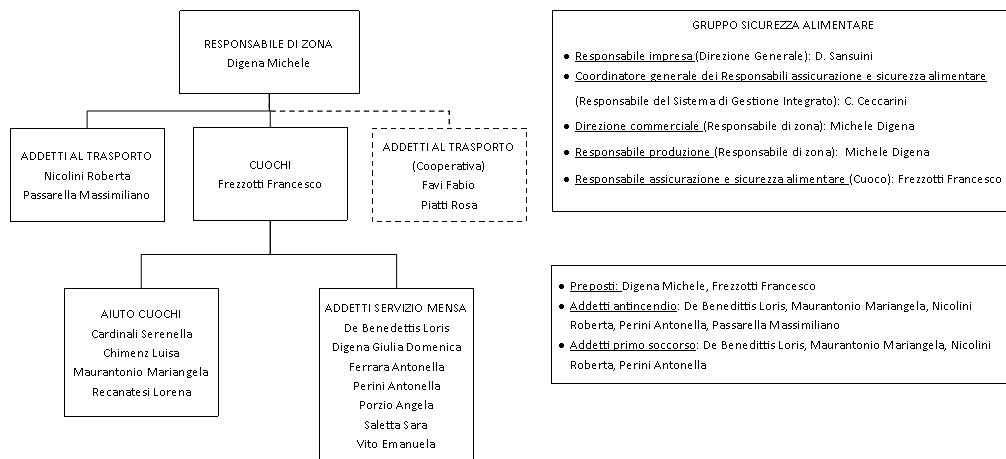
RESPONSABILE DI ZONA
Digena Michele

ADDETTI AL TRASPORTO
Nicolini Roberta
Passarella Massimiliano

CUOCHI
Frezzotti Francesco

ADDETTI AL TRASPORTO
(Cooperativa)
Favi Fabio
Piatti Rosa

AIUTO CUOCHI
Cardinali Serenella
Chimenz Luisa
Maurantonio Mariangela
Recanatesi Lorena

ADDETTI SERVIZIO MENSA
De Benedettis Loris
Digena Giulia Domenica
Ferrara Antonella
Perini Antonella
Porzio Angela
Saletta Sara
Vito Emanuela

GRUPPO SICUREZZA ALIMENTARE

• Responsabile impresa (Direzione Generale): D. Sansuini
• Coordinatore generale dei Responsabili assicurazione e sicurezza alimentare (Responsabile del Sistema di Gestione Integrato): C. Ceccarini
• Direzione commerciale (Responsabile di zona): Michele Digena
• Responsabile produzione (Responsabile di zona): Michele Digena
• Responsabile assicurazione e sicurezza alimentare (Cuoco): Frezzotti Francesco

• Preposti: Digena Michele, Frezzotti Francesco
• Addetti antincendio: De Benedittis Loris, Maurantonio Mariangela, Nicolini Roberta, Perini Antonella, Passarella Massimiliano
• Addetti primo soccorso: De Benedittis Loris, Maurantonio Mariangela, Nicolini Roberta, Perini Antonella